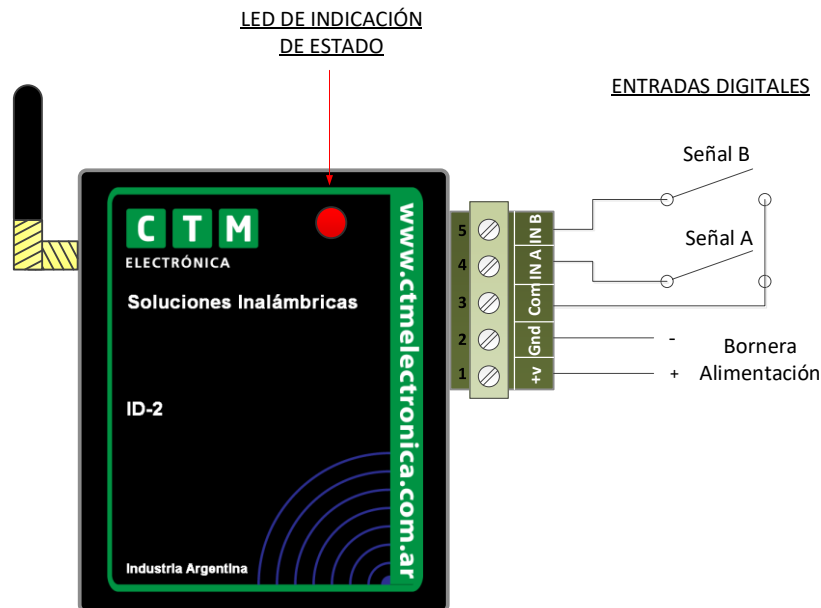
LED DE INDICACIÓN DE ESTADO

ENTRADAS DIGITALES

Señal B

Señal A

CTM
ELECTRÓNICA

Soluciones Inalámbricas

ID-2

Industria Argentina

www.ctmelectronica.com.ar

5 IN B
4 IN A
3 Com
2 Gnd
1 +v

-
+

Bornera
Alimentación